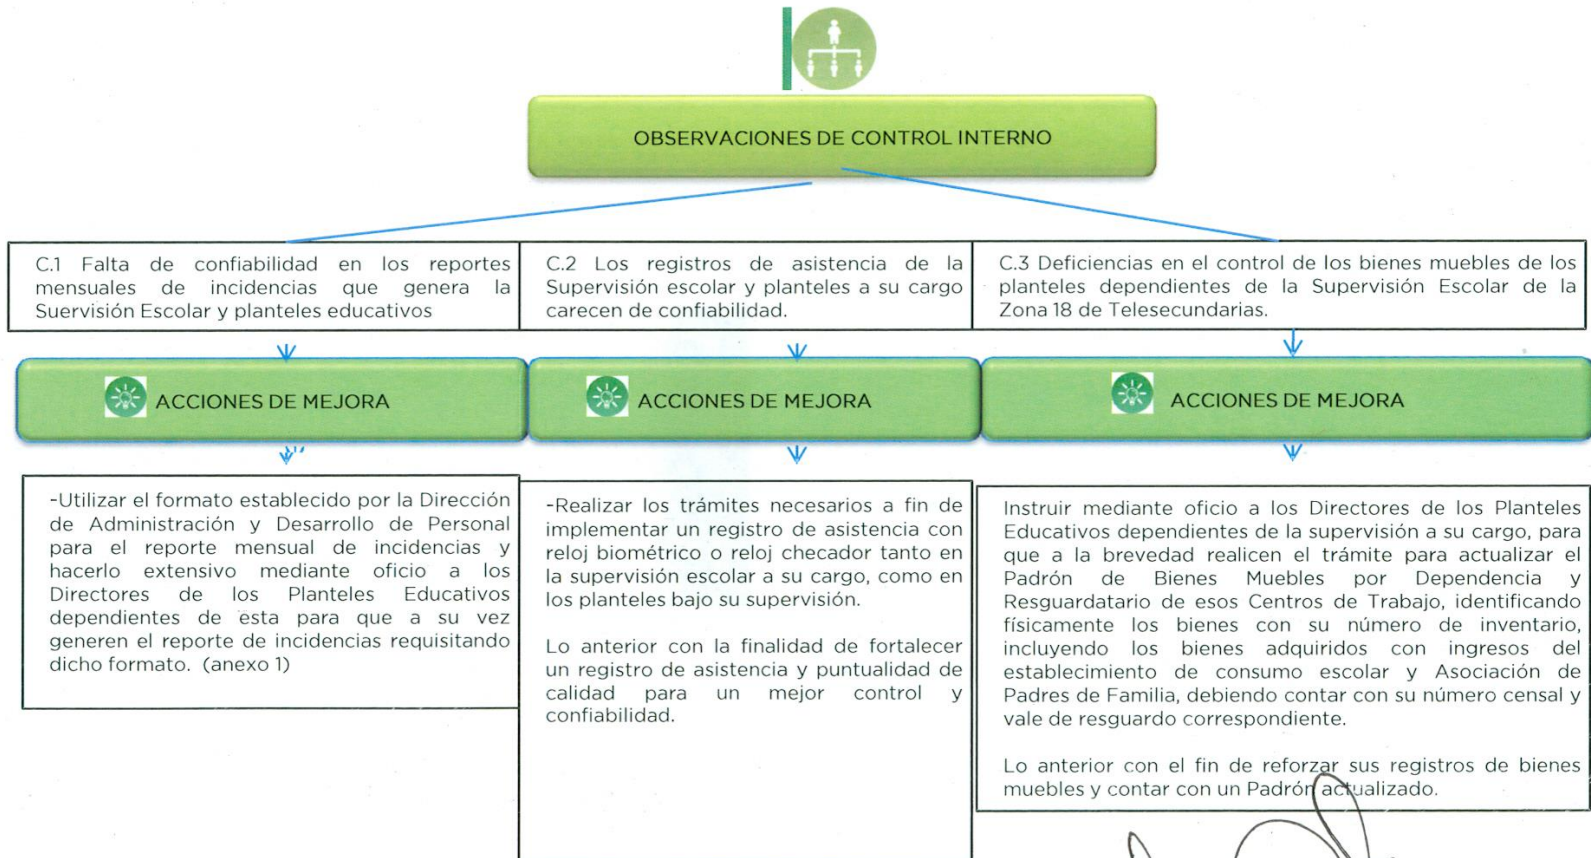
OBSERVACIONES DE CONTROL INTERNO

C.1 Falta de confiabilidad en los reportes mensuales de incidencias que genera la Suervisión Escolar y planteles educativos

C.2 Los registros de asistencia de la Supervisión escolar y planteles a su cargo carecen de confiabilidad.

C.3 Deficiencias en el control de los bienes muebles de los planteles dependientes de la Supervisión Escolar de la Zona 18 de Telesecundarias.

ACCIONES DE MEJORA

ACCIONES DE MEJORA

ACCIONES DE MEJORA

-Utilizar el formato establecido por la Dirección de Administración y Desarrollo de Personal para el reporte mensual de incidencias y hacerlo extensivo mediante oficio a los Directores de los Planteles Educativos dependientes de esta para que a su vez generen el reporte de incidencias requisitando dicho formato. (anexo 1)

-Realizar los trámites necesarios a fin de implementar un registro de asistencia con reloj biométrico o reloj checador tanto en la supervisión escolar a su cargo, como en los planteles bajo su supervisión.

Lo anterior con la finalidad de fortalecer un registro de asistencia y puntualidad de calidad para un mejor control y confiabilidad.

Instruir mediante oficio a los Directores de los Planteles Educativos dependientes de la supervisión a su cargo, para que a la brevedad realicen el trámite para actualizar el Padrón de Bienes Muebles por Dependencia y Resguardatario de esos Centros de Trabajo, identificando físicamente los bienes con su número de inventario, incluyendo los bienes adquiridos con ingresos del establecimiento de consumo escolar y Asociación de Padres de Familia, debiendo contar con su número censal y vale de resguardo correspondiente.

Lo anterior con el fin de reforzar sus registros de bienes muebles y contar con un Padrón actualizado.